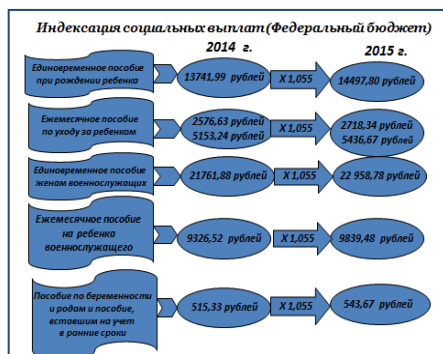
Индексация социальных выплат (Федеральный бюджет)

2014 г.

2015 г.

Единовременное пособие при рождении ребенка

13741,99 рублей

Х 1,055

14497,80 рублей

Ежемесячное пособие по уходу за ребенком

2576,63 рублей
5153,24 рублей

Х 1,055

2718,34 рублей
5436,67 рублей

Единовременное пособие женам военнослужащих

21761,88 рублей

Х 1,055

22 958,78 рублей

Ежемесячное пособие на ребенка военнослужащего

9326,52 рублей

Х 1,055

9839,48 рублей

Пособие по беременности и родам и пособие, вставшим на учет в ранние сроки

515,33 рублей

Х 1,055

543,67 рублей